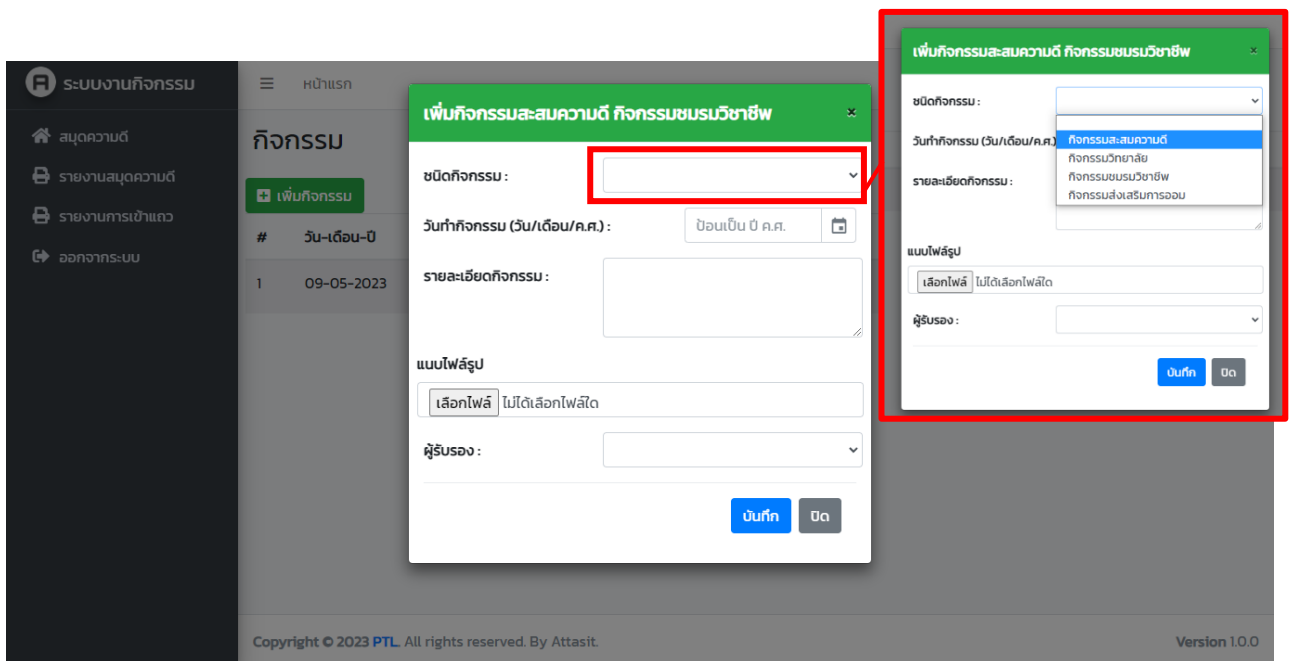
ระบบงานกิจกรรม

สมุดความดี
รายงานสมุดความดี
รายงานการเข้าแถว
ออกจากระบบ

หน้าแรก

กิจกรรม

เพิ่มกิจกรรม

| # | วัน-เดือน-ปี |
|---|---|
| 1 | 09-05-2023 |

เพิ่มกิจกรรมสะสมความดี กิจกรรมชมรมวิชาชีพ ×

ชนิดกิจกรรม :

วันทำกิจกรรม (วัน/เดือน/ค.ศ.) : ป้อนเป็น ปี ค.ศ.

รายละเอียดกิจกรรม :

แนบไฟล์รูป

เลือกไฟล์ ไม่ได้เลือกไฟล์ใด

ผู้รับรอง :

บันทึก ปิด

Copyright © 2023 PTL. All rights reserved. By Attasit.

Version 1.0.0

เพิ่มกิจกรรมสะสมความดี กิจกรรมชมรมวิชาชีพ ×

ชนิดกิจกรรม :

กิจกรรมสะสมความดี
กิจกรรมวิทยาลัย
กิจกรรมชมรมวิชาชีพ
กิจกรรมส่งเสริมการออม

วันทำกิจกรรม (วัน/เดือน/ค.ศ.)

รายละเอียดกิจกรรม :

แนบไฟล์รูป

เลือกไฟล์ ไม่ได้เลือกไฟล์ใด

ผู้รับรอง :

บันทึก ปิด